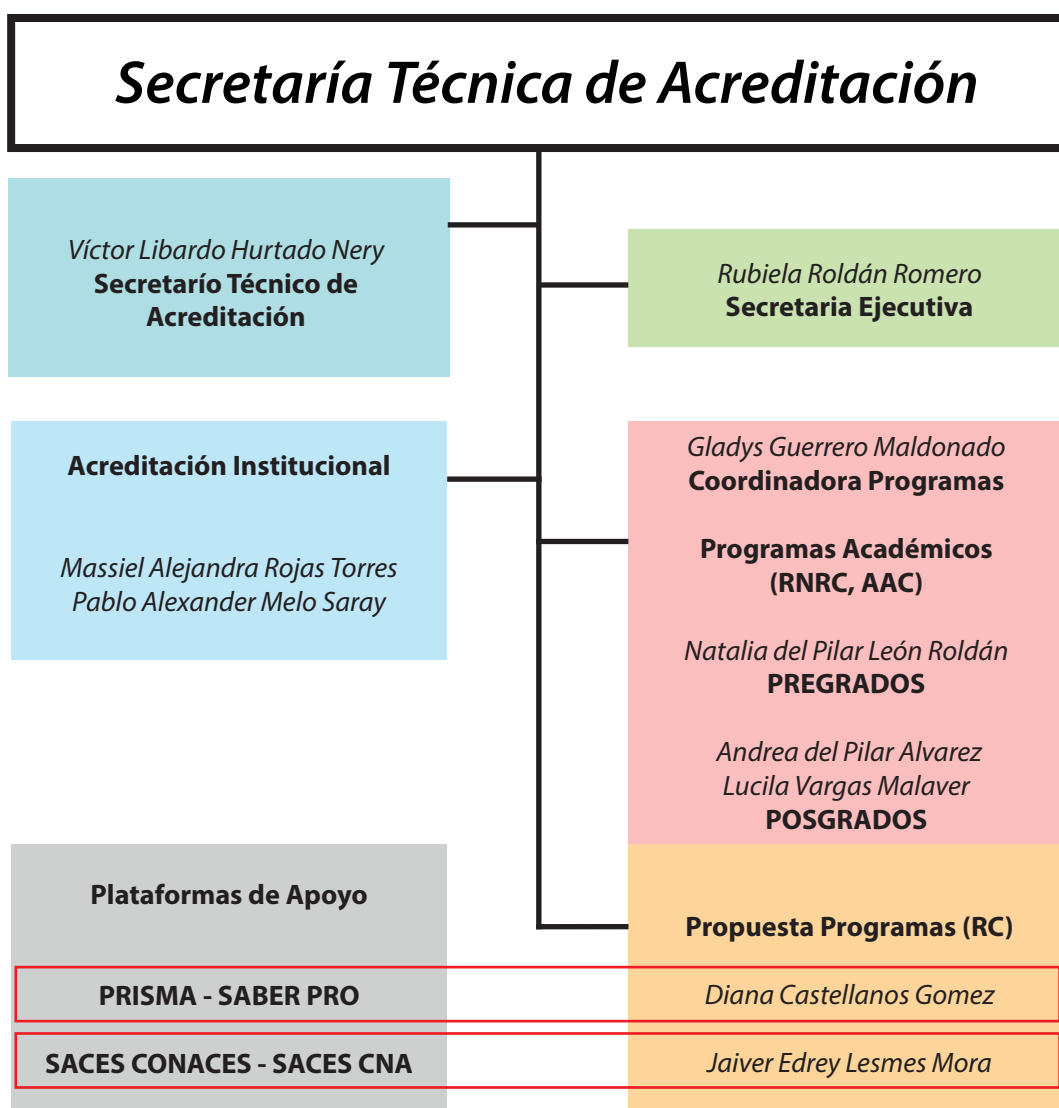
Secretaría Técnica de Acreditación

Víctor Libardo Hurtado Nery
Secretarío Técnico de Acreditación

Rubiela Roldán Romero
Secretaria Ejecutiva

Acreditación Institucional

Massiel Alejandra Rojas Torres
Pablo Alexander Melo Saray

Gladys Guerrero Maldonado
Coordinadora Programas

Programas Académicos (RNRC, AAC)

Natalia del Pilar León Roldán
PREGRADOS

Andrea del Pilar Alvarez
Lucila Vargas Malaver
POSGRADOS

Plataformas de Apoyo

Propuesta Programas (RC)

PRISMA - SABER PRO

Diana Castellanos Gomez

SACES CONACES - SACES CNA

Jaiver Edrey Lesmes Mora